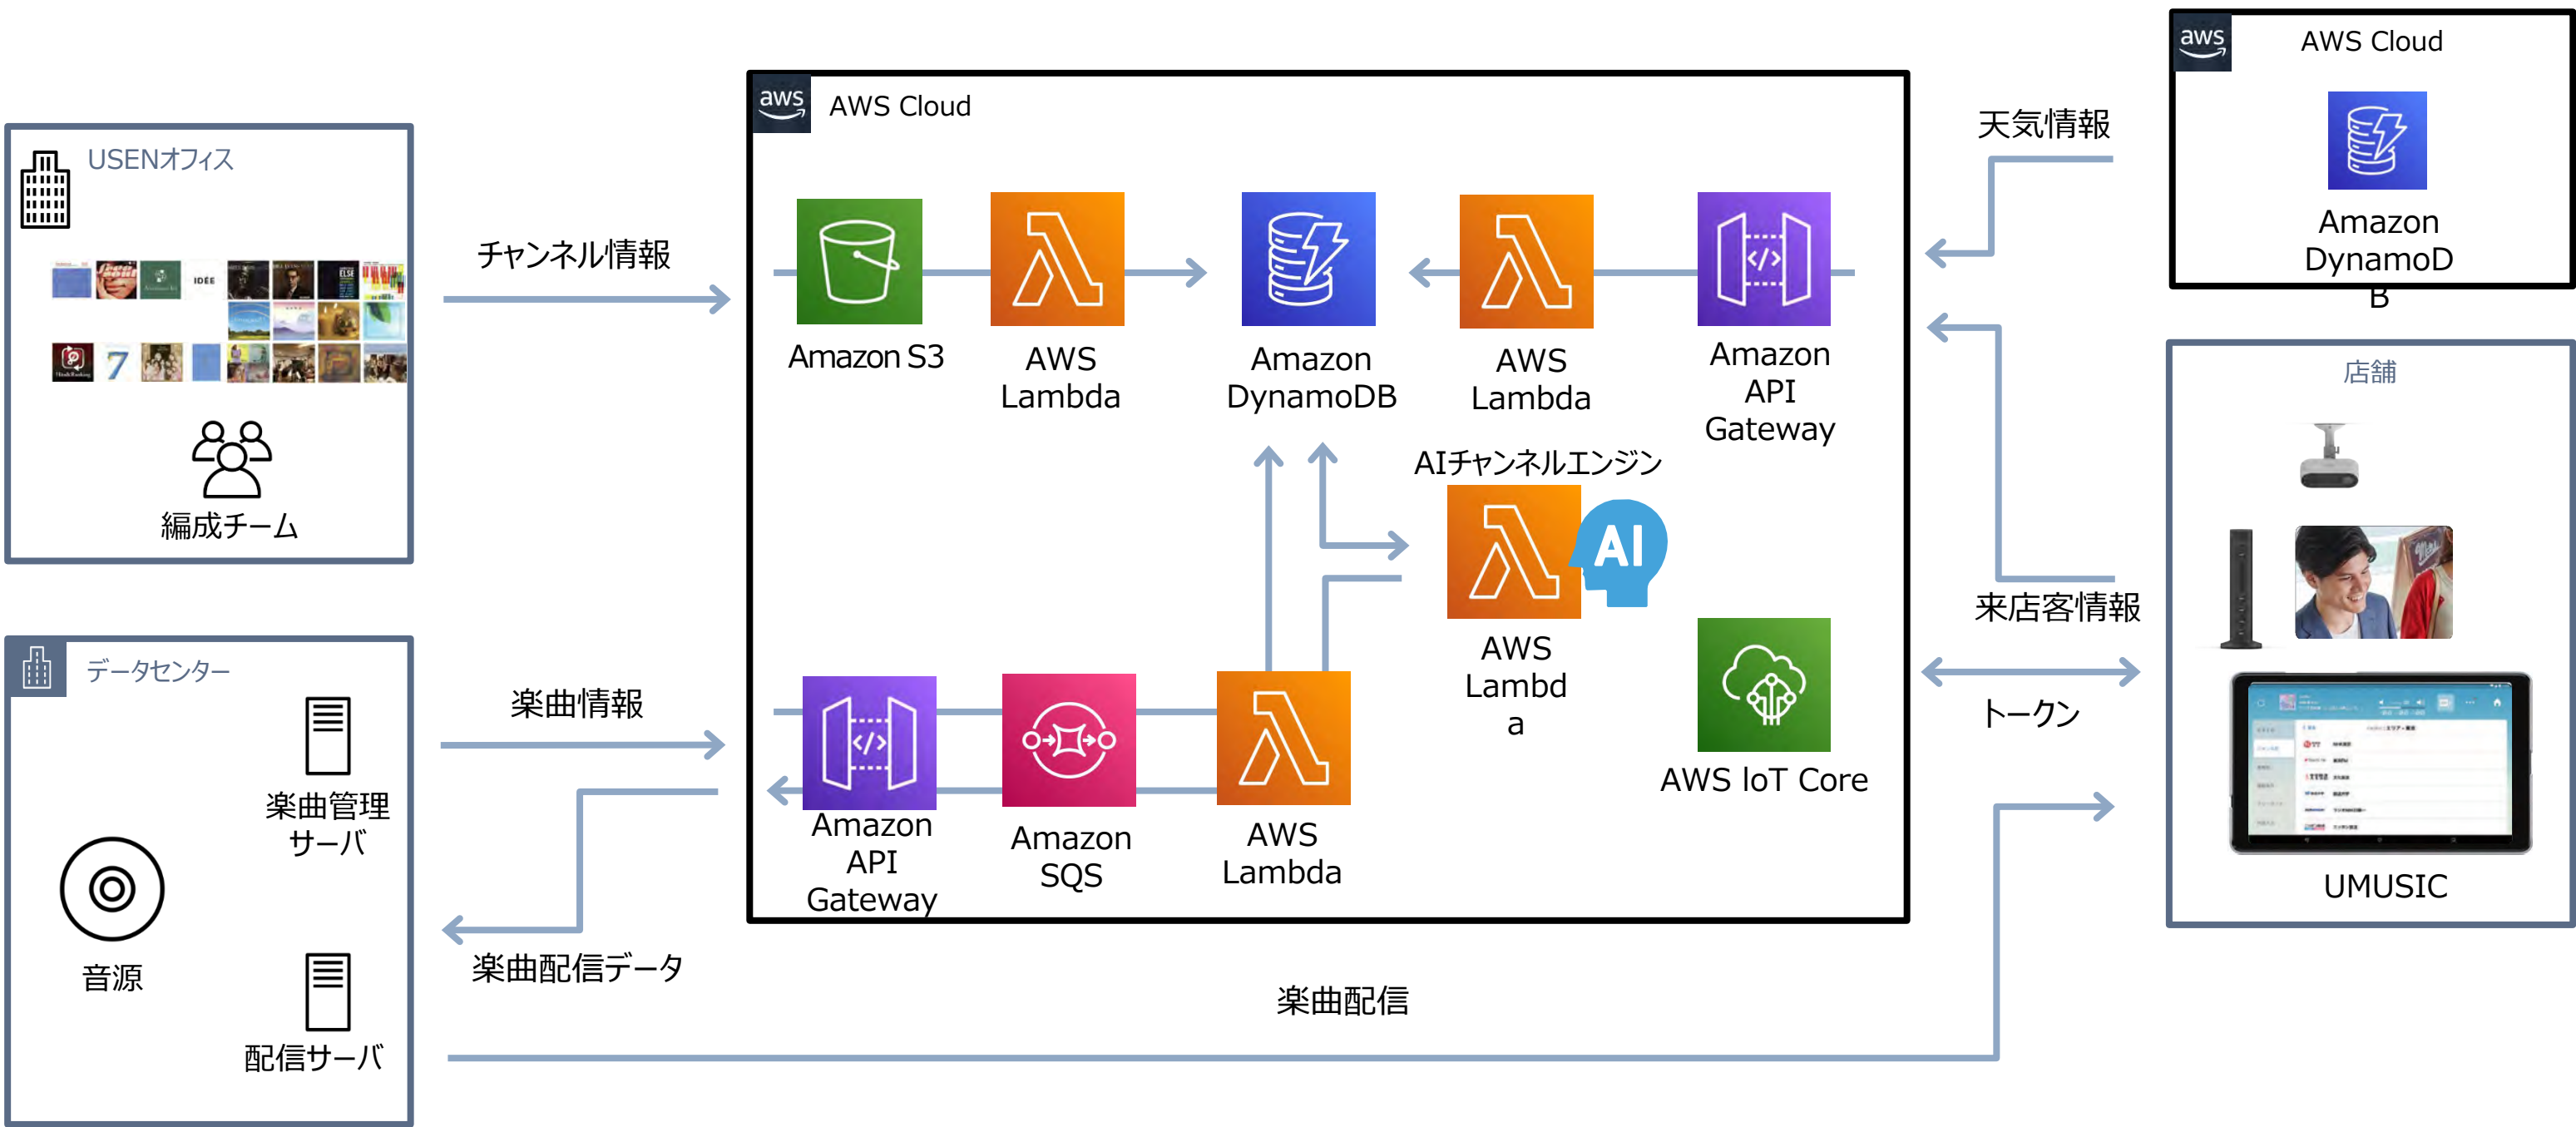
USENオフィス

編成チーム

チャンネル情報

データセンター

楽曲管理サーバ

音源

配信サーバ

楽曲情報

楽曲配信データ

aws AWS Cloud

Amazon S3

AWS Lambda

Amazon DynamoDB

AWS Lambda

Amazon API Gateway

AIチャンネルエンジン

AWS Lambd a

AI

AWS IoT Core

Amazon API Gateway

Amazon SQS

AWS Lambda

楽曲配信

天気情報

aws AWS Cloud

Amazon DynamoD B

店舗

来店客情報

トークン

UMUSIC